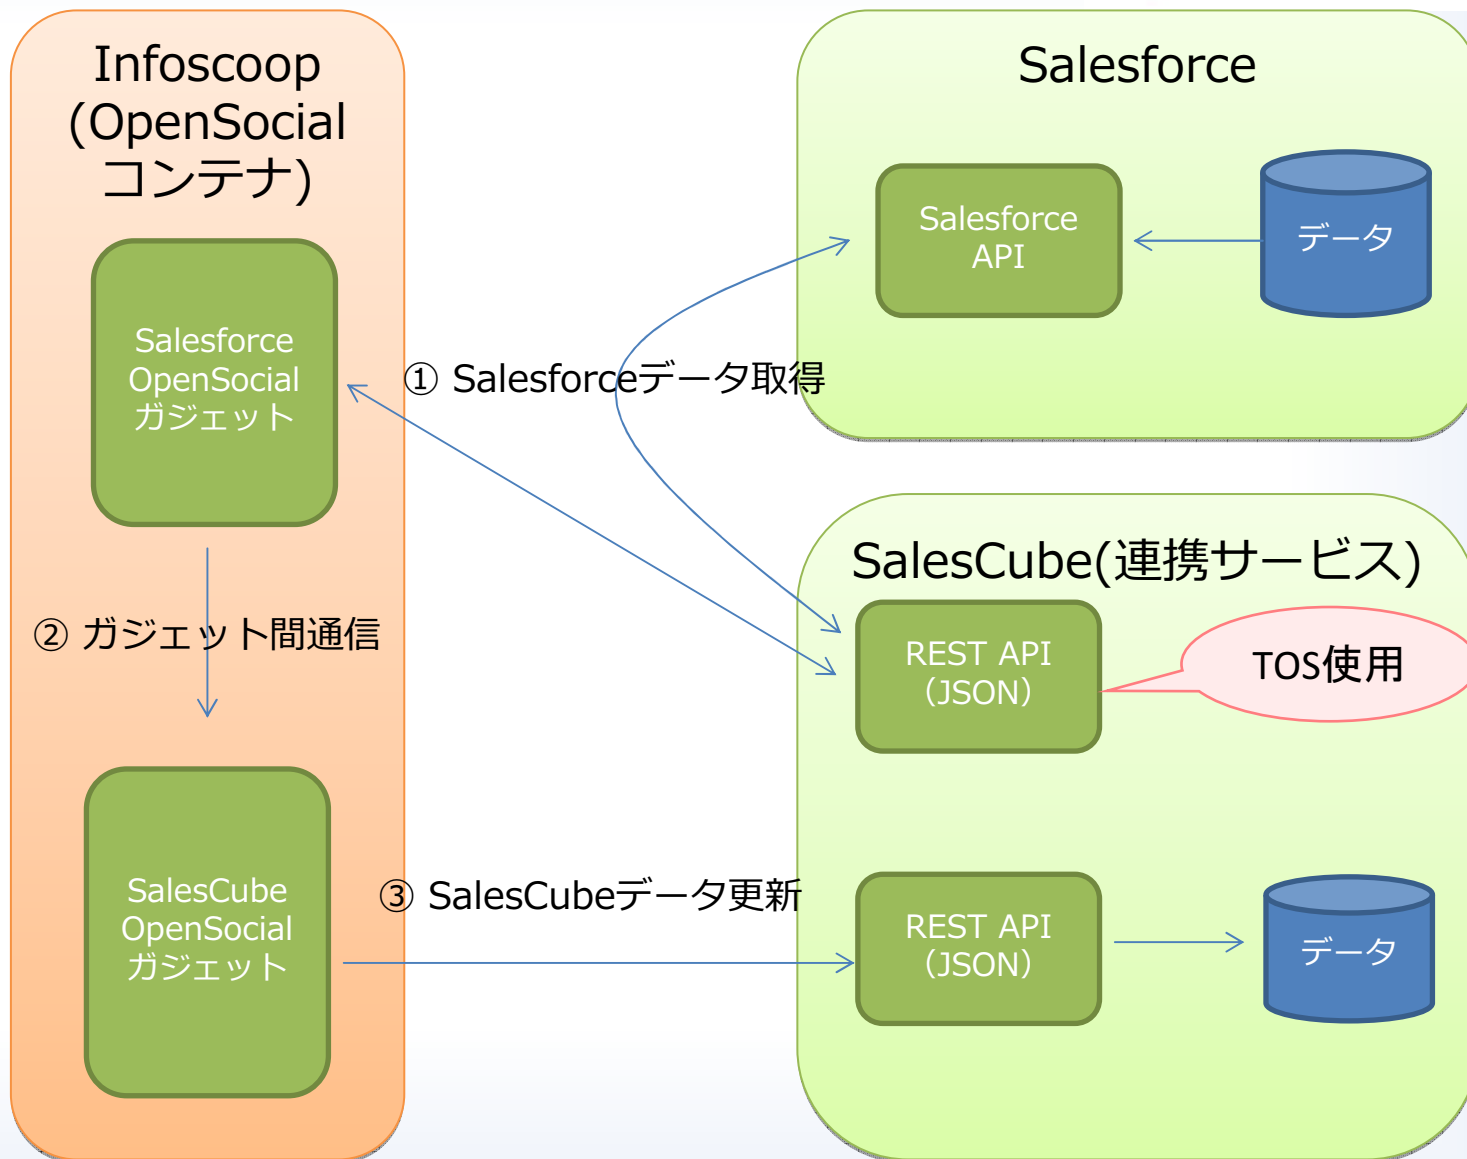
Infoscoop
(OpenSocial
コンテナ)

Salesforce
OpenSocial
ガジェット

② ガジェット間通信

SalesCube
OpenSocial
ガジェット

Salesforce

Salesforce
API

データ

① Salesforceデータ取得

SalesCube(連携サービス)

REST API
(JSON)

TOS使用

③ SalesCubeデータ更新

REST API
(JSON)

データ